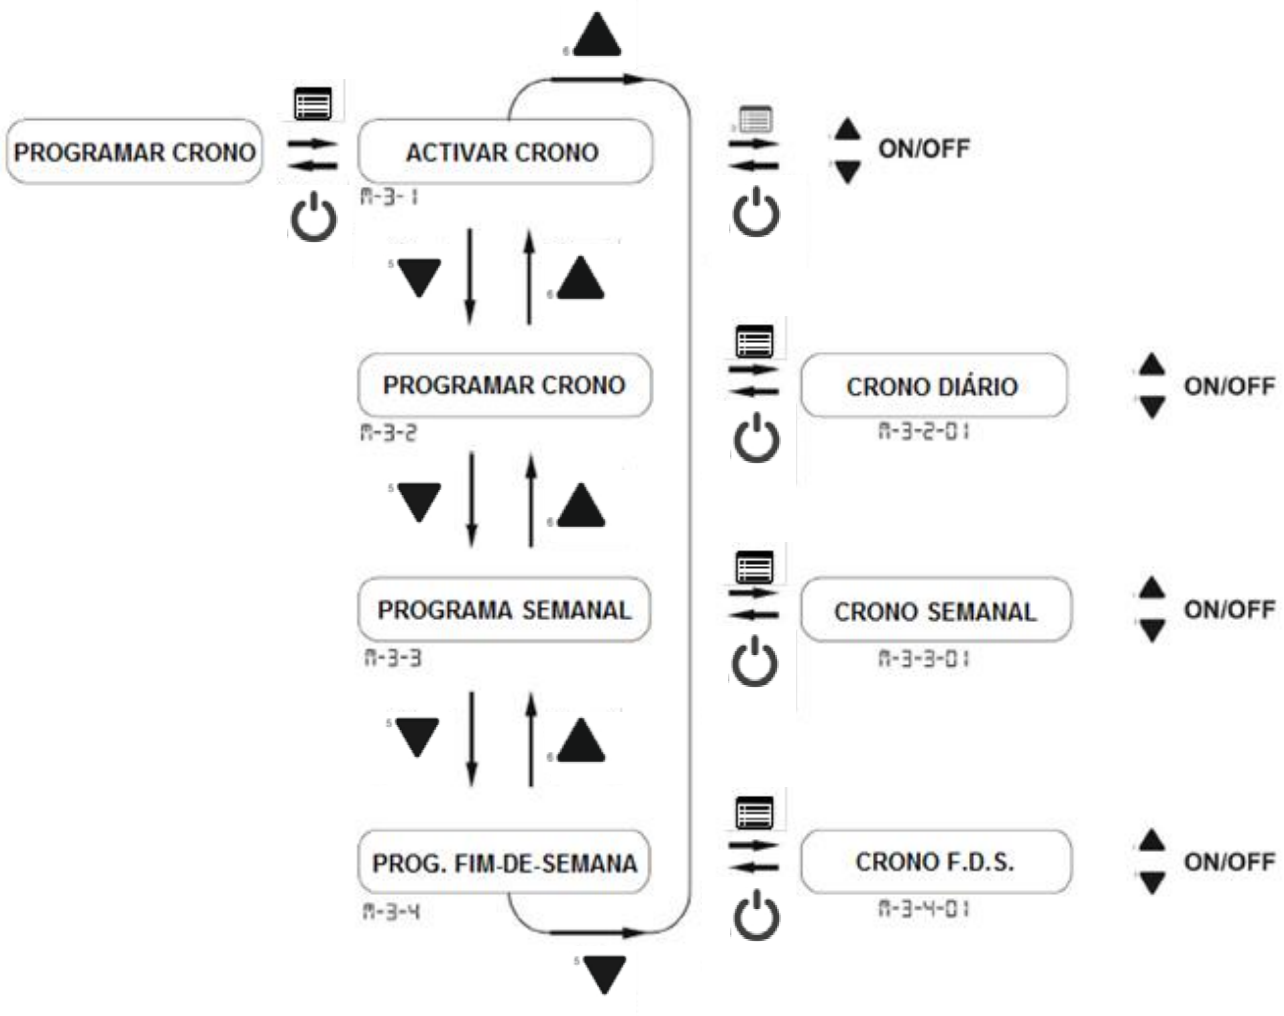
PROGRAMAR CRONO

ACTIVAR CRONO
M-3-1

ON/OFF

PROGRAMAR CRONO
M-3-2

CRONO DIÁRIO
M-3-2-01

ON/OFF

PROGRAMA SEMANAL
M-3-3

CRONO SEMANAL
M-3-3-01

ON/OFF

PROG. FIM-DE-SEMANA
M-3-4

CRONO F.D.S.
M-3-4-01

ON/OFF